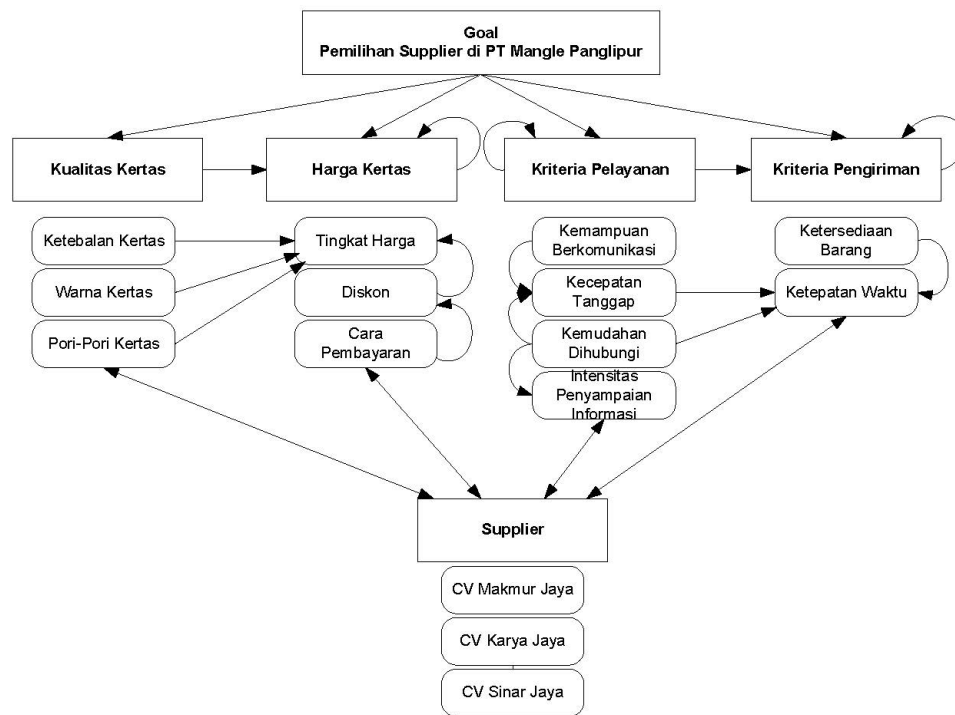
Goal
Pemilihan Supplier di PT Mangle Panglipur

Kualitas Kertas

Harga Kertas

Kriteria Pelayanan

Kriteria Pengiriman

Ketebalan Kertas

Warna Kertas

Pori-Pori Kertas

Tingkat Harga

Diskon

Cara Pembayaran

Kemampuan Berkomunikasi

Kecepatan Tanggap

Kemudahan Dihubungi

Intensitas Penyampaian Informasi

Ketersediaan Barang

Ketepatan Waktu

Supplier

CV Makmur Jaya

CV Karya Jaya

CV Sinar Jaya